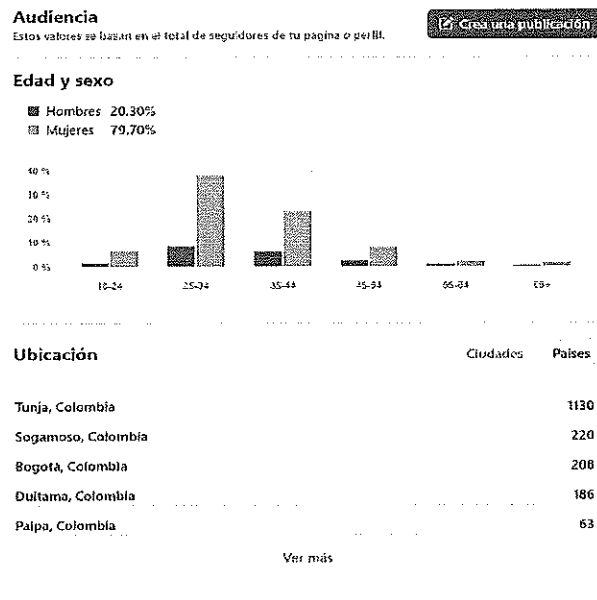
Audiencia
Estos valores se basan en el total de seguidores de tu página o perfil.

Crea una publicación

Edad y sexo

Hombres 20.30%
Mujeres 79.70%

40 %
30 %
20 %
10 %
0 %

18-24
25-34
35-44
45-54
55-64
65+

Ubicación

Ciudades
Países

Tunja, Colombia 1130
Sogamoso, Colombia 220
Bogotá, Colombia 208
Duitama, Colombia 186
Paipa, Colombia 63

Ver más